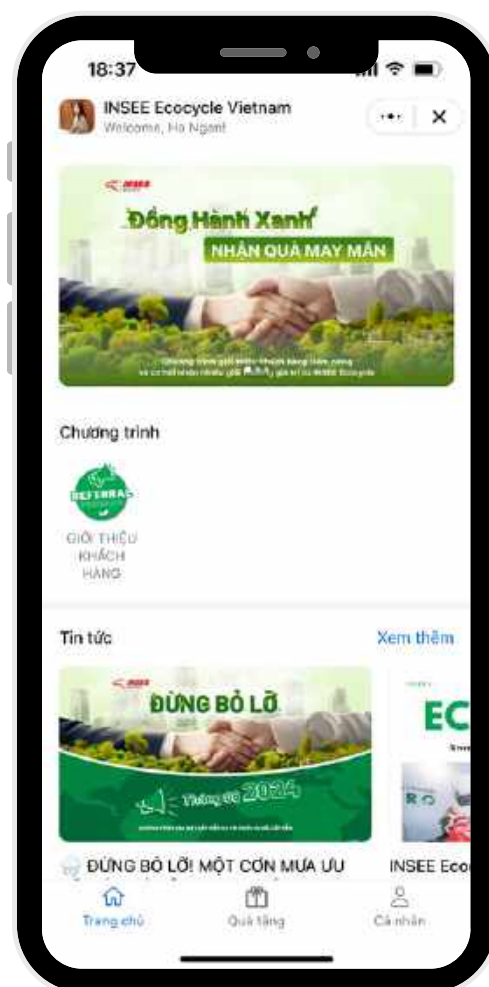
18:37

INSEE Ecocycle Vietnam
Welcome, Ha Ngant

Đồng Hành Xanh
NHẬN QUÀ MAY MẮN

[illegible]

Chương trình

REFERRAL

GIỚI THIỆU KHÁCH HÀNG

Tin tức

Xem thêm

ĐỪNG BỎ LỠ

Tháng 08 2024

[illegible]

EC

RO

ĐỪNG BỎ LỠ! MỘT CƠN MƯA ƯU

INSEE Eco

Trang chủ

Quà tặng

Cá nhân